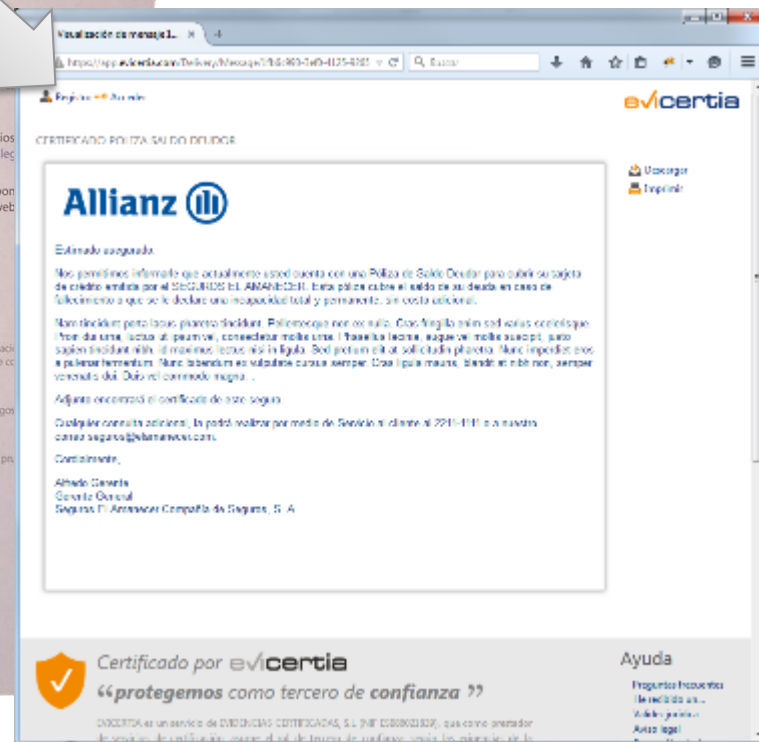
Visualización de mensaje 1... ×

https://app.evicertia.com/Delivery/Message/1/b8c860-3ef0-4135-8261 Buscar

Registro Acceder

evicertia

CERTIFICADO POLIZA SALDO DEUDOR

Descargar
Imprimir

Allianz

Estimado asegurado,

Nos permitimos informarle que actualmente usted cuenta con una Póliza de Saldo Deudor para cubrir su tarjeta de crédito emitida por el SEGUROS EL AMANECER. Esta póliza cubre el saldo de su deuda en caso de fallecimiento o que se le declare una incapacidad total y permanente, sin costo adicional.

Nam tincidunt porta lacus pharetra tincidunt. Pellentesque non ex nulla. Cras fringilla enim sed varius scelerisque. Proin dui urna, luctus ut ipsum vel, consectetur mollis urna. Phasellus lacinia, augue vel mollis suscipit, justo sapien tincidunt nibh, id maximus lectus nisl in ligula. Sed pretium elit at sollicitudin pharetra. Nunc imperdiet eros a pulvinar fermentum. Nunc bibendum ex vulputate cursus semper. Cras ligula mauris, blandit at nibh non, semper venenatis dui. Duis vel commodo magna. .

Adjunto encontrará el certificado de este seguro.

Cualquier consulta adicional, la podrá realizar por medio de Servicio al cliente al 2211-1111 o a nuestro correo seguros@elamanecer.com.

Cordialmente,

Alfredo Gerente
Gerente General
Seguros El Amanecer Compañía de Seguros, S. A.

Certificado por evicertia
“protegemos como tercero de confianza”

EVICERTIA es un servicio de EVIDENCIAS CERTIFICADAS, S.L. [NIF ES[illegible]], que como prestador de servicios de certificación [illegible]

Ayuda
Preguntas frecuentes
He recibido un...
Validar prueba
Aviso legal